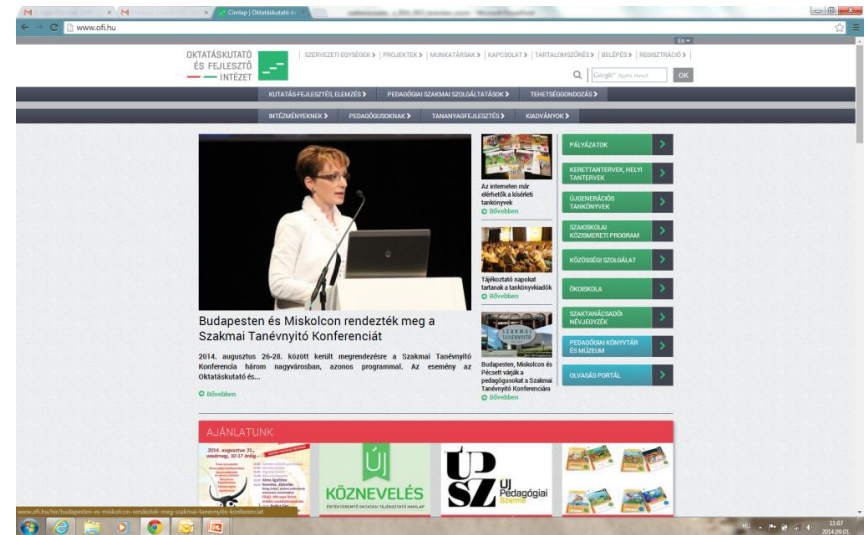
Címlap | Oktatáskutató és

www.ofi.hu

OKTATÁSKUTATÓ ÉS FEJLESZTŐ INTÉZET

SZERVEZETI EGYSÉGEK | PROJEKTEK | MUNKATÁRSAK | KAPCSOLAT | TARTALOMSZÓRÁS | BELÉPÉS | REGISZTRÁCIÓ

Google

OK

KUTATÁS-FEJLESZTÉS, ELEMZÉS | PEDAGÓGIAI SZAKMAI SZOLGÁLTATÁSOK | TEHETSÉGGONDOZÁS

INTÉZMÉNYEKNEK | PEDAGÓGUSOKNAK | TANANYAGFEJLESZTÉS | KIADVÁNYOK

Budapesten és Miskolcon rendezték meg a Szakmai Tanévnyitó Konferenciát

2014. augusztus 26-28. között került megrendezésre a Szakmai Tanévnyitó Konferencia három nagyvárosban, azonos programmal. Az esemény az Oktatáskutató és...

Bővebben

Az interneten már elérhetők a kísérleti tankönyvek

Bővebben

Tájékoztató napokat tartanak a tankönyvkiadók

Bővebben

Budapesten, Miskolcon és Pécsett várják a pedagógusokat a Szakmai Tanévnyitó Konferenciára

Bővebben

PÁLYÁZATOK

KERETTANTERVEK, HELYI TANTERVEK

ÚJGENERÁCIÓS TANKÖNYVEK

SZAKISKOLAI KÖZISMERETI PROGRAM

KÖZÖSSÉGI SZOLGÁLAT

ÖKOISKOLA

SZAKTANÁCSADÓI NÉVJEGYZÉK

PEDAGÓGIAI KÖNYVTÁR ÉS MÚZEUM

OLVASÁS PORTÁL

AJÁNLATUNK

2014. augusztus 31., vasárnap, 10-17 óráig

ÚJ KÖZNEVELÉS

ÚJ PEDAGÓGIAI SZEMLE

www.ofi.hu/hir/budapesten-es-miskolcon-rendeztek-meg-szakmai-tanevnyito-konferenciat

11:07
2014.09.01.